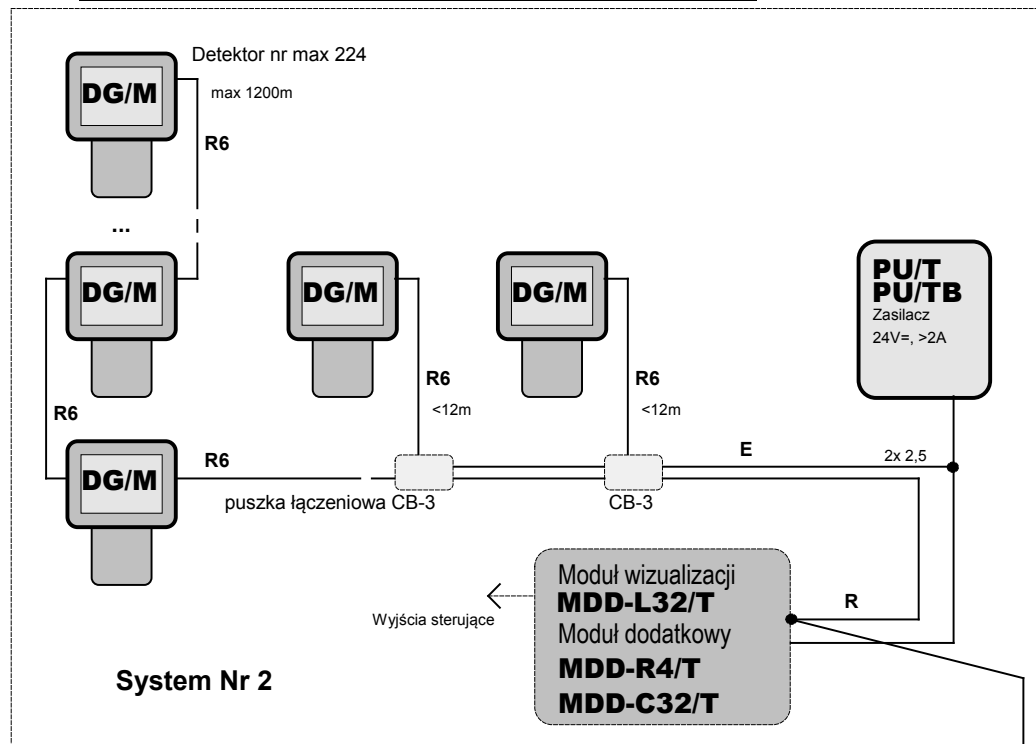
Detektor nr max 224

DG/M

max 1200m

R6

...

DG/M

DG/M

DG/M

PU/T
PU/TB
Zasilacz
24V=, >2A

R6

R6
<12m

R6
<12m

E

2x 2,5

DG/M

R6

puszka łączeniowa CB-3

CB-3

Moduł wizualizacji
MDD-L32/T
Moduł dodatkowy
MDD-R4/T
MDD-C32/T

R

Wyjścia sterujące

System Nr 2